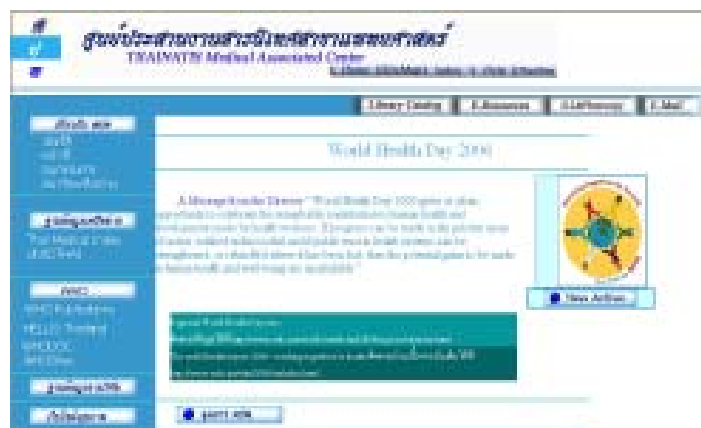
ศูนย์ประสานงานสำนักเลขาธิการแพทยศาสตร์
THAINSTH Medical Associated Center
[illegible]

Library Catalog
E-Resources
E-InProcess
E-Mail

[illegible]
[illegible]

World Health Day 2006

A Message from the Director "World Health Day 2006 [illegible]" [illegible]

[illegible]

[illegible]

WHO
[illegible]

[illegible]

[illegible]

View Archive

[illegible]